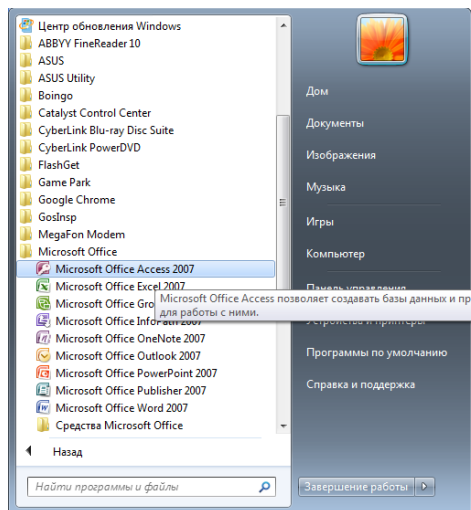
Центр обновления Windows
ABBYY FineReader 10
ASUS
ASUS Utility
Boingo
Catalyst Control Center
CyberLink Blu-ray Disc Suite
CyberLink PowerDVD
FlashGet
Game Park
Google Chrome
GosInsp
MegaFon Modem
Microsoft Office
Microsoft Office Access 2007
Microsoft Office Excel 2007
Microsoft Office Gro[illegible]
Microsoft Office Info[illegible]
Microsoft Office OneNote 2007
Microsoft Office Outlook 2007
Microsoft Office PowerPoint 2007
Microsoft Office Publisher 2007
Microsoft Office Word 2007
Средства Microsoft Office

Назад

Найти программы и файлы

Microsoft Office Access позволяет создавать базы данных и пр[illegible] для работы с ними.

Дом
Документы
Изображения
Музыка
Игры
Компьютер
Панель управления
Устройства и принтеры
Программы по умолчанию
Справка и поддержка

Завершение работы